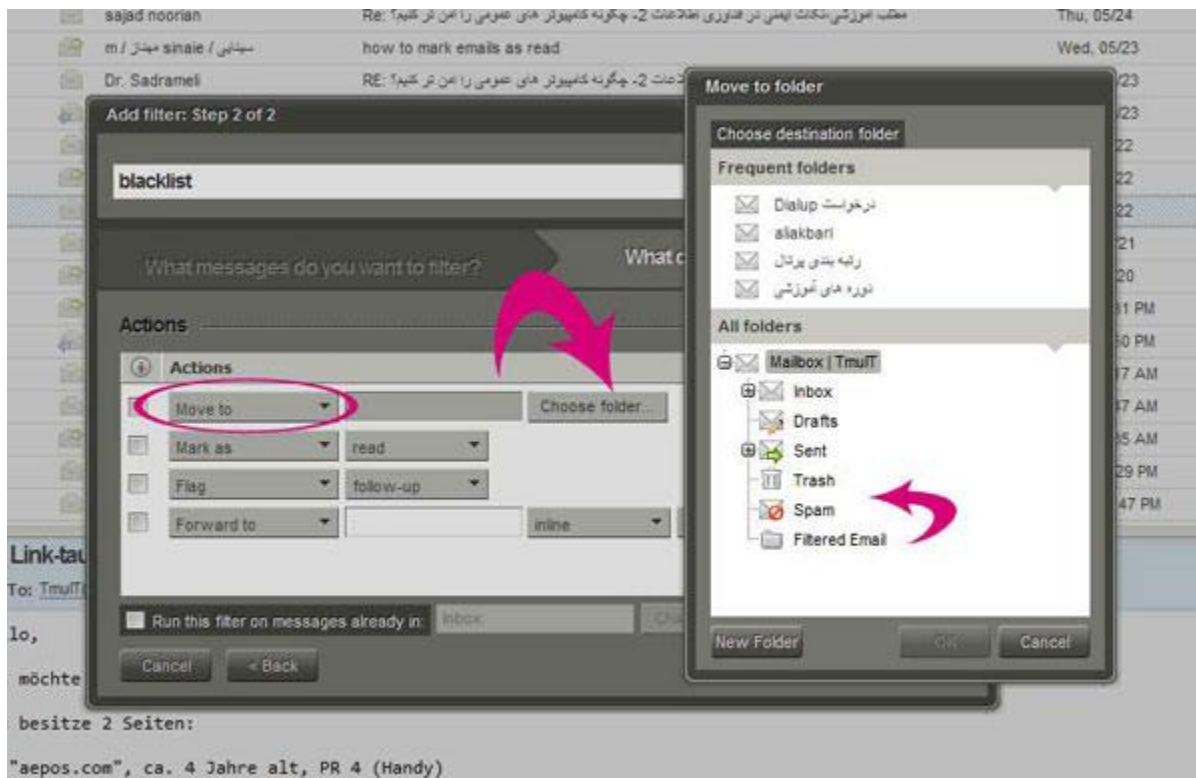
sajad noorian Re: مطلب آموزشی:نکات ایمنی در فناوری اطلاعات 2- چگونه کامپیوتر های عمومی را امن تر کنیم؟ Thu, 05/24
m / سینایی sinaie / مهناز how to mark emails as read Wed, 05/23
Dr. Sadrameli RE: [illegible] اطلاعات 2- چگونه کامپیوتر های عمومی را امن تر کنیم؟ /23

Add filter: Step 2 of 2

blacklist

What messages do you want to filter?

What d

Actions

Actions

Move to
Choose folder...

Mark as
read

Flag
follow-up

Forward to
inline

Run this filter on messages already in: Inbox

Cancel
< Back

Move to folder

Choose destination folder

Frequent folders

درخواست Dialup
aliakbari
رتبه بندی پرتال
دوره های آموزشی

All folders

Mailbox | TmulT
Inbox
Drafts
Sent
Trash
Spam
Filtered Email

New Folder
OK
Cancel

/23
/23
22
22
22
21
20
31 PM
50 PM
17 AM
47 AM
35 AM
29 PM
47 PM

Link-tau

To: TmulT

lo,

möchte

besitze 2 Seiten:

"aepos.com", ca. 4 Jahre alt, PR 4 (Handy)